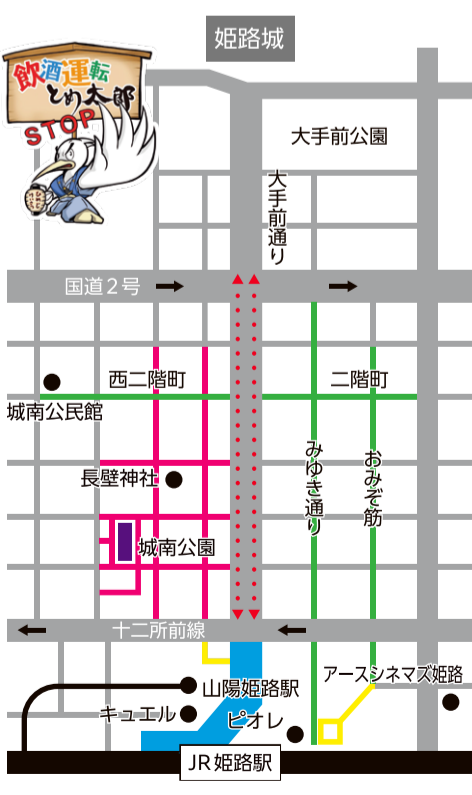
姫路城

飲酒運転
とめ太郎
STOP

大手前公園

大手前通り

国道２号

西二階町

二階町

城南公民館

長壁神社

みゆき通り

おみぞ筋

城南公園

十二所前線

山陽姫路駅

アースシネマズ姫路

キュエル

ピオレ

JR 姫路駅